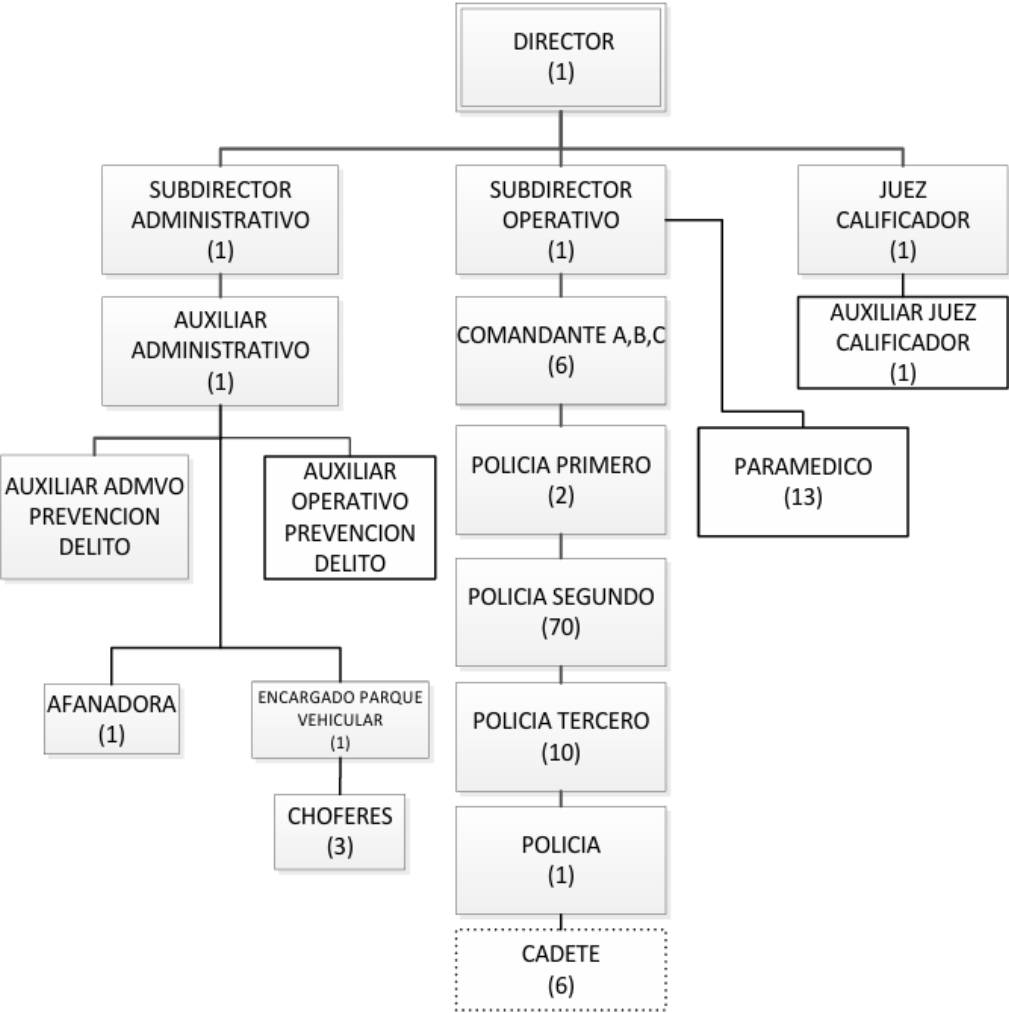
DIRECTOR
(1)

SUBDIRECTOR
ADMINISTRATIVO
(1)

SUBDIRECTOR
OPERATIVO
(1)

JUEZ
CALIFICADOR
(1)

AUXILIAR
ADMINISTRATIVO
(1)

COMANDANTE A,B,C
(6)

AUXILIAR JUEZ
CALIFICADOR
(1)

AUXILIAR ADMVO
PREVENCION
DELITO

AUXILIAR
OPERATIVO
PREVENCION
DELITO

POLICIA PRIMERO
(2)

PARAMEDICO
(13)

POLICIA SEGUNDO
(70)

AFANADORA
(1)

ENCARGADO PARQUE
VEHICULAR
(1)

POLICIA TERCERO
(10)

CHOFERES
(3)

POLICIA
(1)

CADETE
(6)